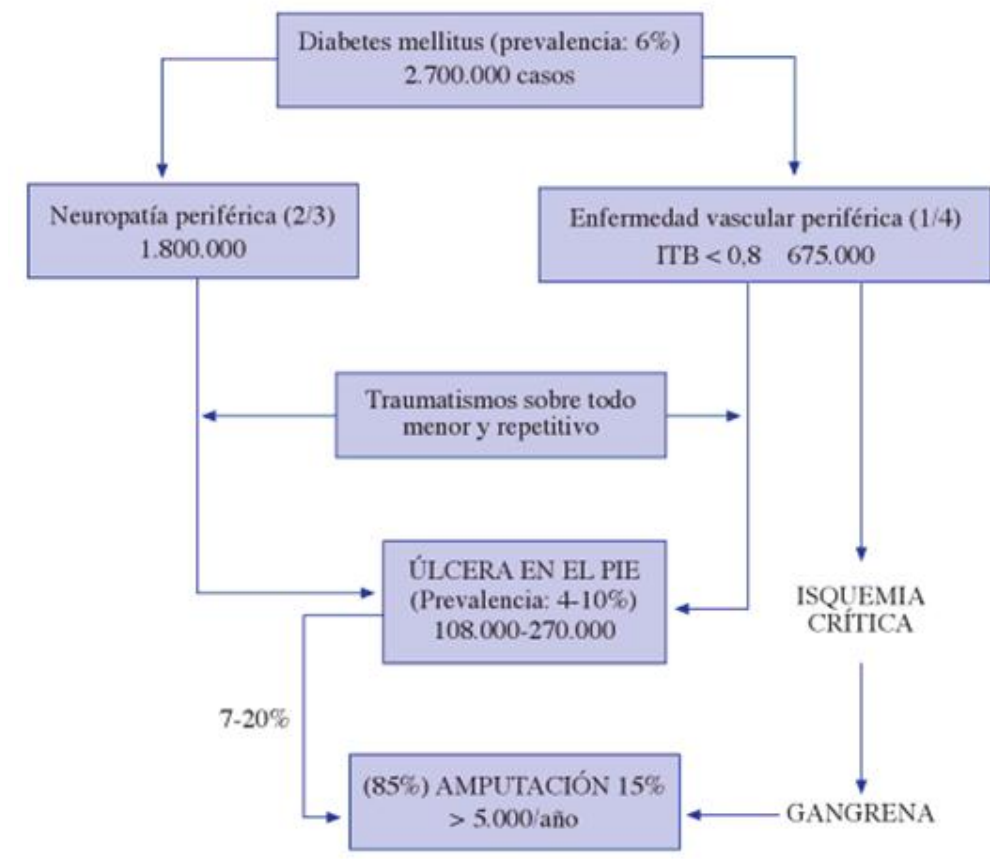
Diabetes mellitus (prevalencia: 6%)
2.700.000 casos

Neuropatía periférica (2/3)
1.800.000

Enfermedad vascular periférica (1/4)
ITB < 0,8 675.000

Traumatismos sobre todo menor y repetitivo

ÚLCERA EN EL PIE
(Prevalencia: 4-10%)
108.000-270.000

ISQUEMIA CRÍTICA

7-20%

(85%) AMPUTACIÓN 15%
> 5.000/año

GANGRENA